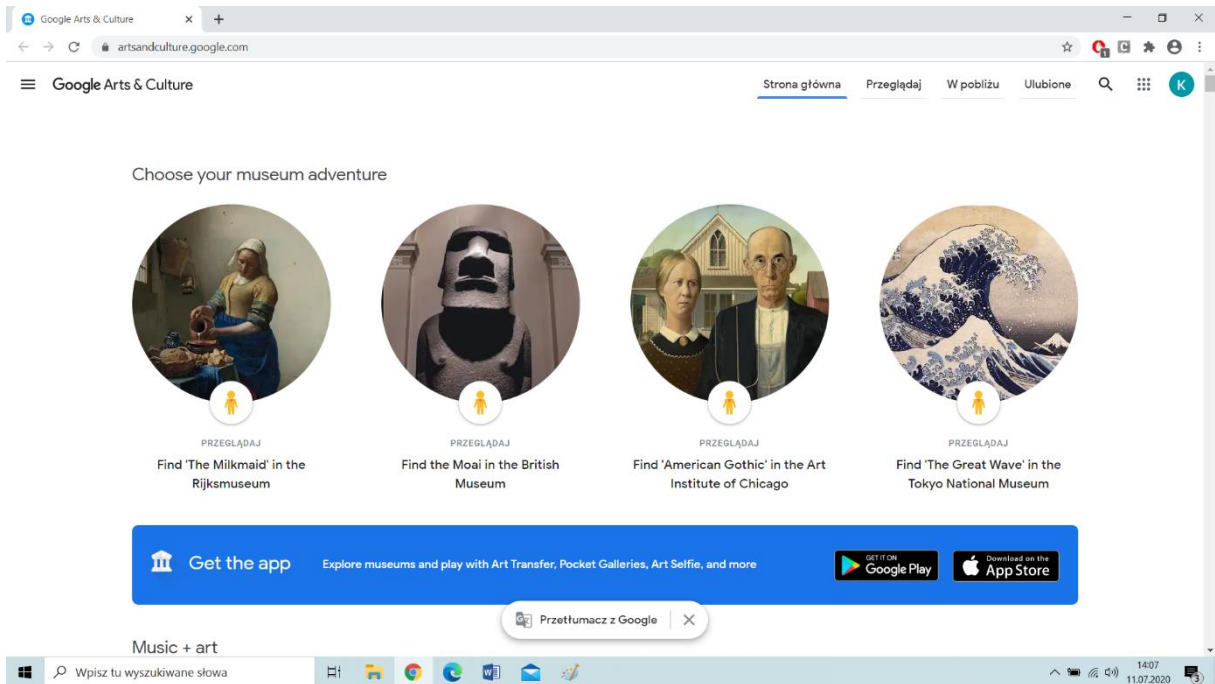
Google Arts & Culture

artsandculture.google.com

Google Arts & Culture

Strona główna Przeglądaj W pobliżu Ulubione

K

Choose your museum adventure

PRZEGLĄDAJ
Find 'The Milkmaid' in the Rijksmuseum

PRZEGLĄDAJ
Find the Moai in the British Museum

PRZEGLĄDAJ
Find 'American Gothic' in the Art Institute of Chicago

PRZEGLĄDAJ
Find 'The Great Wave' in the Tokyo National Museum

Get the app

Explore museums and play with Art Transfer, Pocket Galleries, Art Selfie, and more

GET IT ON Google Play

Download on the App Store

Przetłumacz z Google

Music + art

Wpisz tu wyszukiwane słowa

14:07
11.07.2020

3